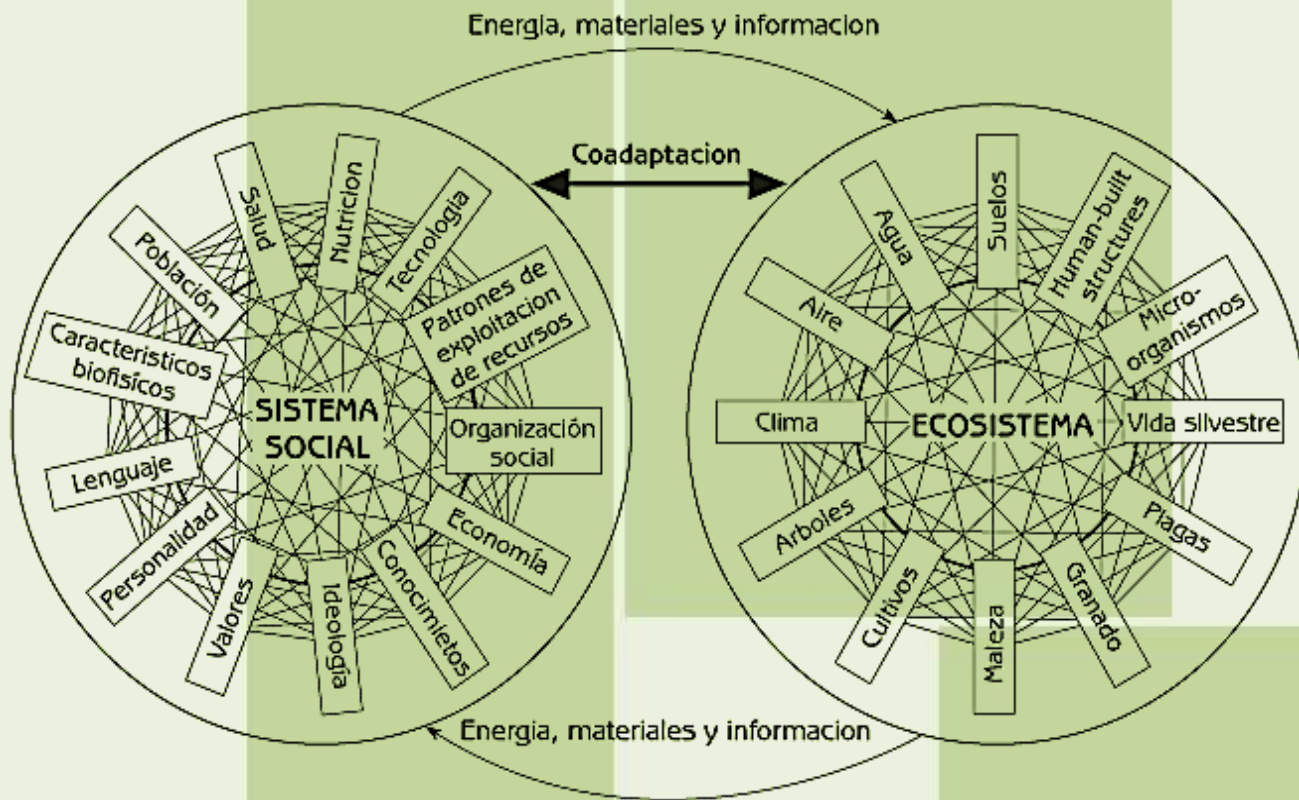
Energia, materiales y informacion

Coadaptacion

SISTEMA SOCIAL

Salud

Nutricion

Tecnologia

Patrones de exploitacion de recursos

Organización social

Economía

Conocimietos

Ideologia

Valores

Personalidad

Lenguaje

Caracteristicos biofisicos

Población

ECOSISTEMA

Suelos

Human-built structures

Micro-organismos

Vida silvestre

Plagas

Granado

Maleza

Cultivos

Arboles

Clima

Aire

Agua

Energia, materiales y informacion